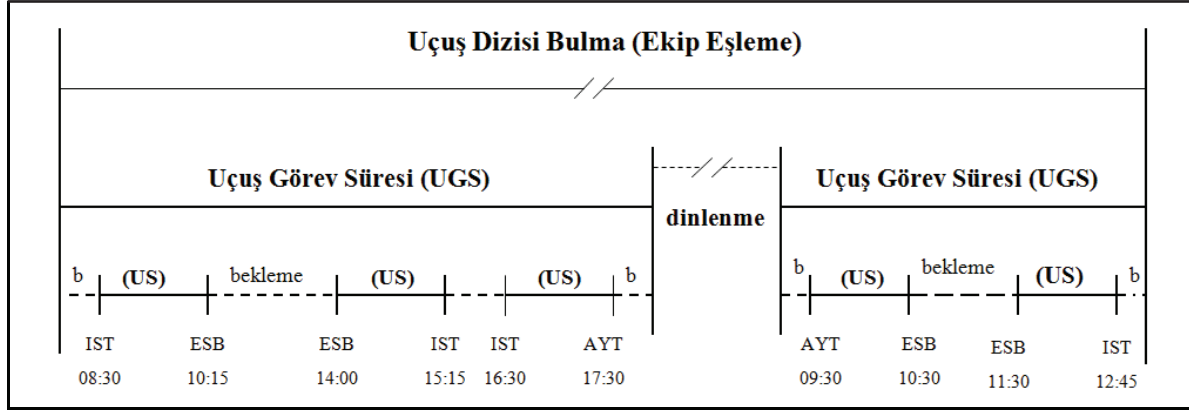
Uçuş Dizisi Bulma (Ekip Eşleme)

Uçuş Görev Süresi (UGS)

dinlenme

Uçuş Görev Süresi (UGS)

b (US) bekleme (US) (US) b

b (US) bekleme (US) b

IST ESB ESB IST IST AYT

08:30 10:15 14:00 15:15 16:30 17:30

AYT ESB ESB IST

09:30 10:30 11:30 12:45